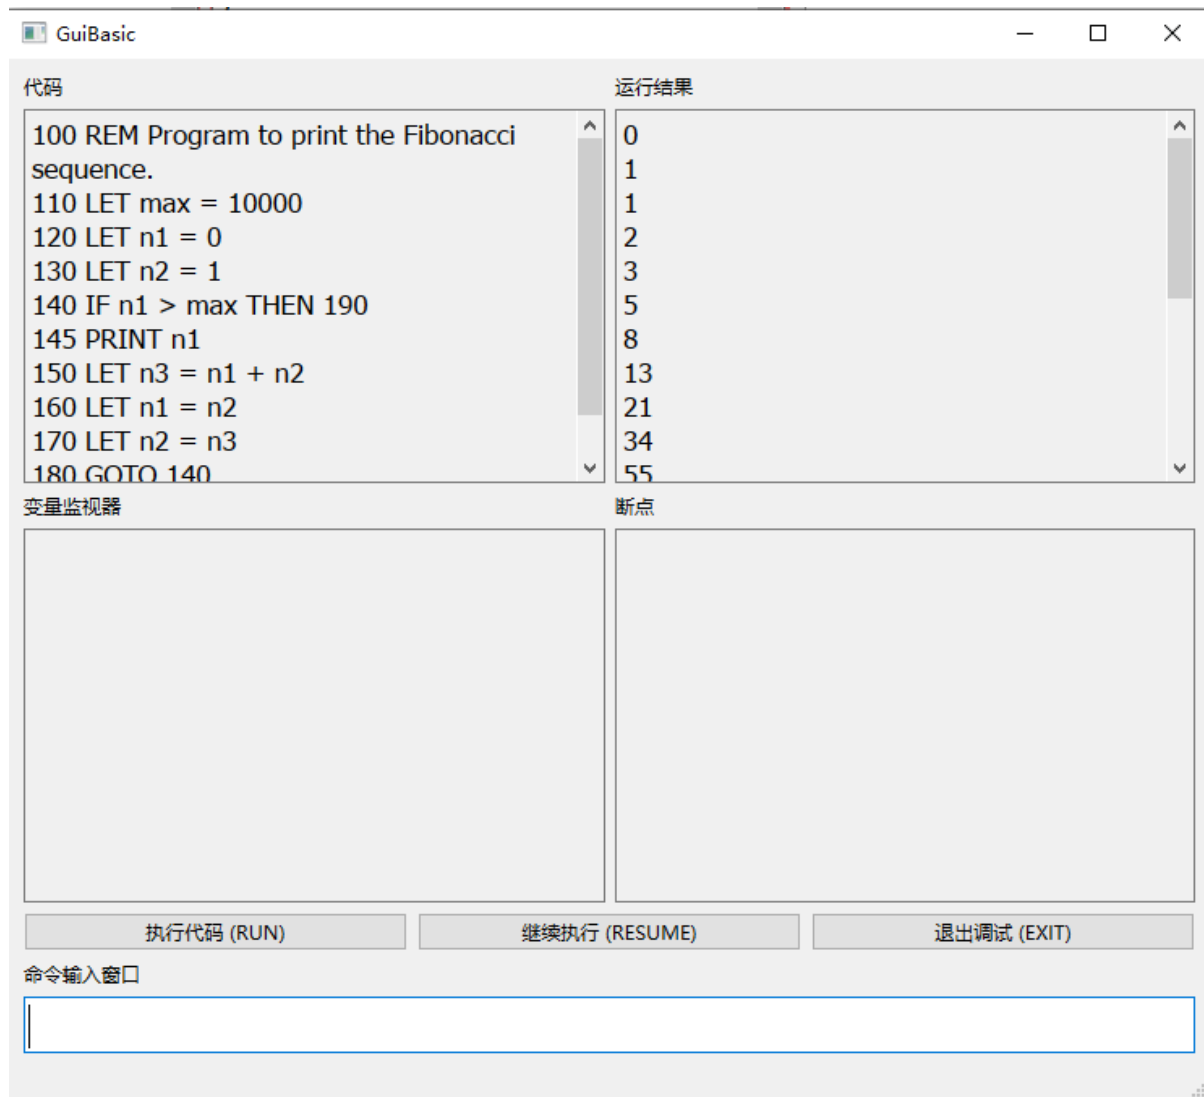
GuiBasic

代码

100 REM Program to print the Fibonacci sequence.
110 LET max = 10000
120 LET n1 = 0
130 LET n2 = 1
140 IF n1 > max THEN 190
145 PRINT n1
150 LET n3 = n1 + n2
160 LET n1 = n2
170 LET n2 = n3
180 GOTO 140

运行结果

0
1
1
2
3
5
8
13
21
34
55

变量监视器

断点

执行代码 (RUN)

继续执行 (RESUME)

退出调试 (EXIT)

命令输入窗口